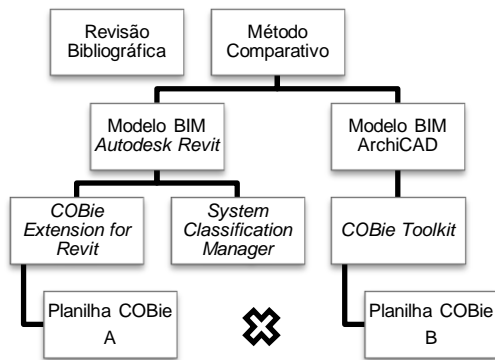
Revisão Bibliográfica

Método Comparativo

Modelo BIM
*Autodesk Revit*

Modelo BIM
ArchiCAD

*COBie Extension for Revit*

*System Classification Manager*

*COBie Toolkit*

Planilha COBie
A

Planilha COBie
B